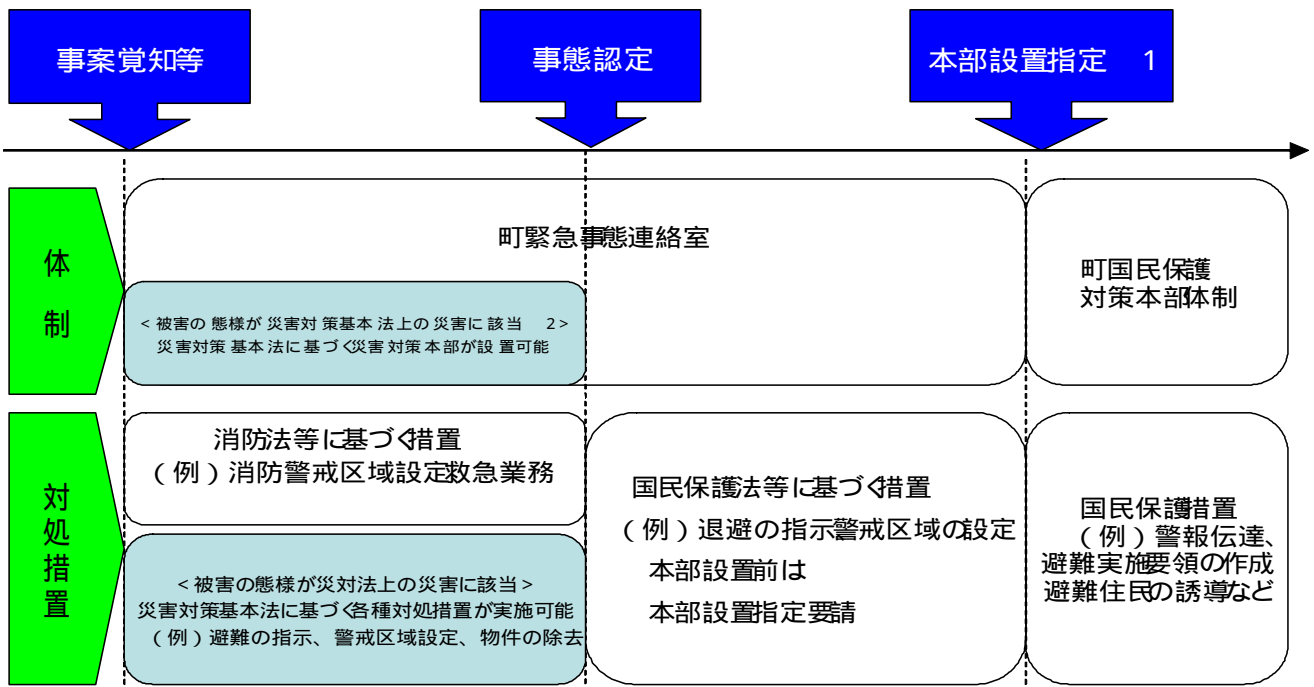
事案覚知等

事態認定

本部設置指定　1

体制

町緊急事態連絡室

＜被害の態様が災害対策基本法上の災害に該当　2＞
災害対策基本法に基づく災害対策本部が設置可能

町国民保護
対策本部体制

対処措置

消防法等に基づく措置
（例）消防警戒区域設定救急業務

＜被害の態様が災対法上の災害に該当＞
災害対策基本法に基づく各種対処措置が実施可能
（例）避難の指示、警戒区域設定、物件の除去

国民保護法等に基づく措置
（例）退避の指示警戒区域の設定
本部設置前は
本部設置指定要請

国民保護措置
（例）警報伝達、
避難実施要領の作成
避難住民の誘導など